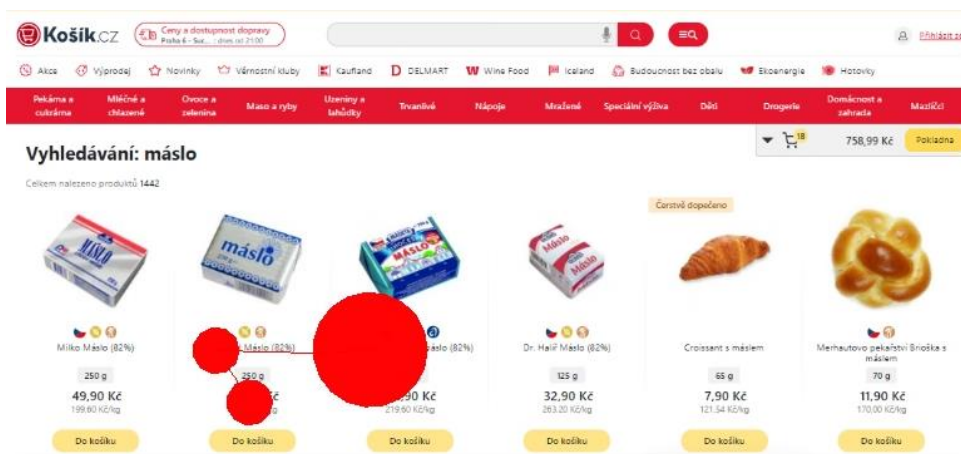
Košík.cz

Ceny a dostupnost dopravy
Praha 6 - Suc... dnes od 21:00

Přihlásit se

Akce Výprodej Novinky Věrnostní kluby Kaufland DELMART Wine Food Iceland Budoucnost bez obalu Ekoenergie Hotovky

Pekárna a cukrárna | Mléčné a chlazené | Ovoce a zelenina | Maso a ryby | Uzeniny a lahůdky | Trvanlivé | Nápoje | Mražené | Speciální výživa | Děti | Drogerie | Domácnost a zahrada | Mazlíčci

18 758,99 Kč Pokladna

Vyhledávání: máslo

Celkem nalezeno produktů 1442

Čerstvě dopečeno

Milko Máslo (82%)
250 g
49,90 Kč
199,60 Kč/kg
Do košíku

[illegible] Máslo (82%)
250 g
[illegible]
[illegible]
Do košíku

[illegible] Máslo (82%)
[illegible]
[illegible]90 Kč
219,60 Kč/kg
Do košíku

Dr. Halíř Máslo (82%)
125 g
32,90 Kč
263,20 Kč/kg
Do košíku

Croissant s máslem
65 g
7,90 Kč
121,54 Kč/kg
Do košíku

Merhautovo pekařství Brioška s máslem
70 g
11,90 Kč
170,00 Kč/kg
Do košíku